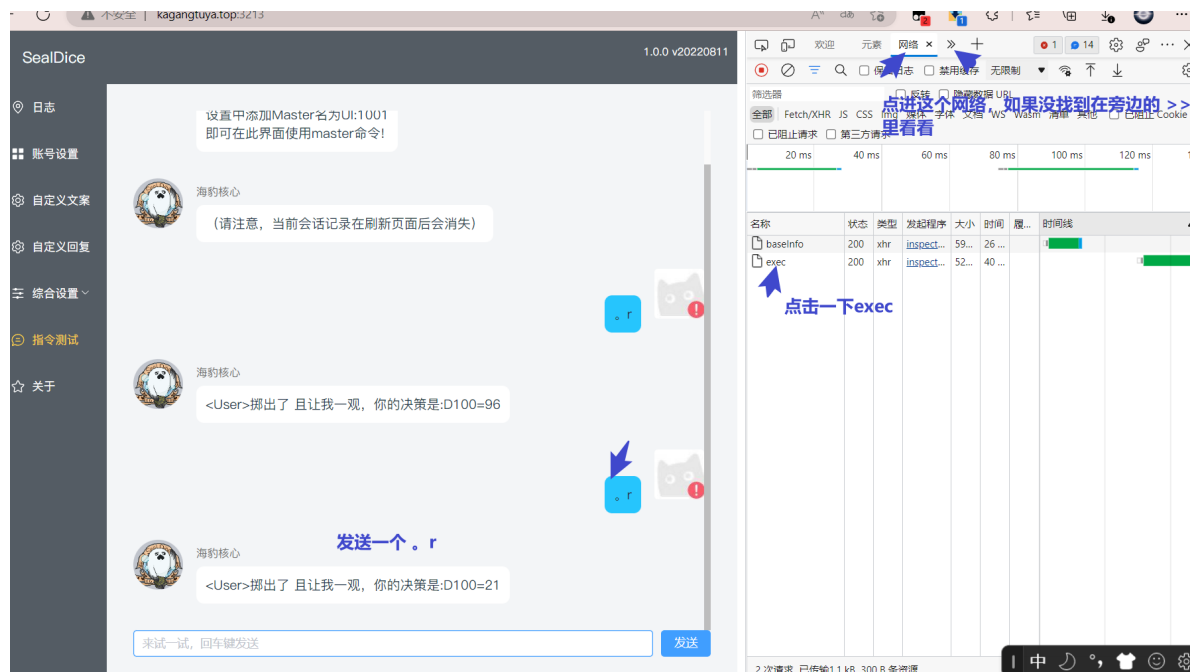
不安全 | kagangtuya.top:3213

SealDice

1.0.0 v20220811

日志
账号设置
自定义文案
自定义回复
综合设置
指令测试
关于

设置中添加Master名为UI:1001
即可在此界面使用master命令!

海豹核心
（请注意，当前会话记录在刷新页面后会消失）

。r

海豹核心
<User>掷出了 且让我一观，你的决策是:D100=96

。r

发送一个 。r

海豹核心
<User>掷出了 且让我一观，你的决策是:D100=21

来试一试，回车键发送
发送

欢迎 元素 网络 × » +
1 14

点进这个网络，如果没找到在旁边的 >> 里看看

无限制
筛选器
全部 Fetch/XHR JS CSS Img 媒体 字体 文档 WS Wasm 清单 其他 已阻止 Cookie
已阻止请求 第三方请求

20 ms 40 ms 60 ms 80 ms 100 ms 120 ms

| 名称 | 状态 | 类型 | 发起程序 | 大小 | 时间 | 履... | 时间线 |
|---|---|---|---|---|---|---|---|
| baseInfo | 200 | xhr | inspect... | 59... | 26 ... | | |
| exec | 200 | xhr | inspect... | 52... | 40 ... | | |

点击一下exec

2 次请求 已传输1.1 kB 300 B 条资源

中